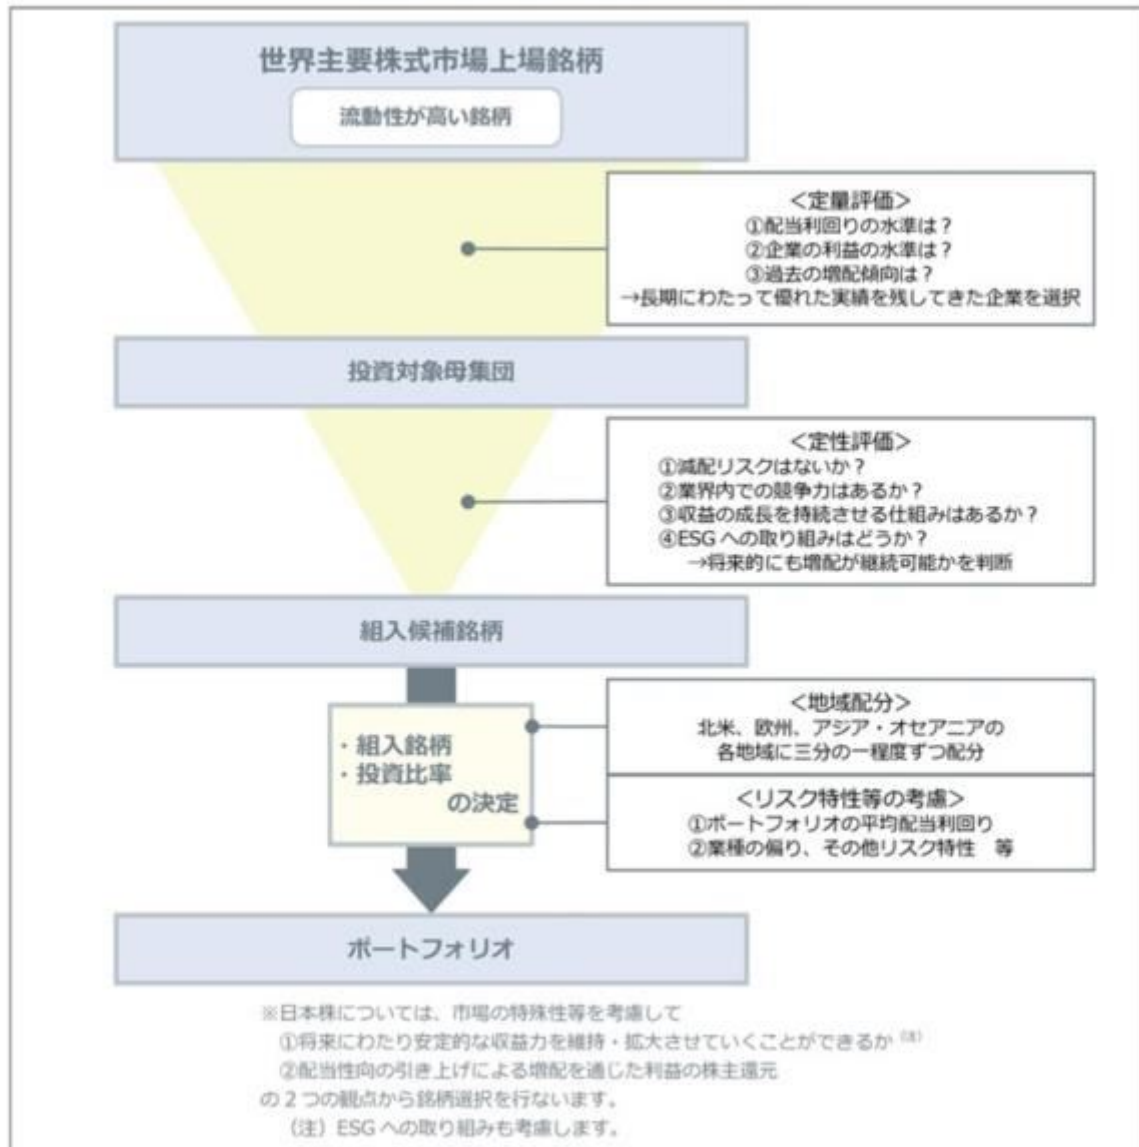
世界主要株式市場上場銘柄

流動性が高い銘柄

<定量評価>
①配当利回りの水準は？
②企業の利益の水準は？
③過去の増配傾向は？
→長期にわたって優れた実績を残してきた企業を選択

投資対象母集団

<定性評価>
①減配リスクはないか？
②業界内での競争力はあるか？
③収益の成長を持続させる仕組みはあるか？
④ESGへの取り組みはどうか？
→将来的にも増配が継続可能かを判断

組入候補銘柄

・組入銘柄
・投資比率
の決定

<地域配分>
北米、欧州、アジア・オセアニアの各地域に三分の一程度ずつ配分

<リスク特性等の考慮>
①ポートフォリオの平均配当利回り
②業種の偏り、その他リスク特性 等

ポートフォリオ

※日本株については、市場の特殊性等を考慮して
①将来にわたり安定的な収益力を維持・拡大させていくことができるか (注)
②配当性向の引き上げによる増配を通じた利益の株主還元
の２つの観点から銘柄選択を行ないます。
(注) ESGへの取り組みも考慮します。